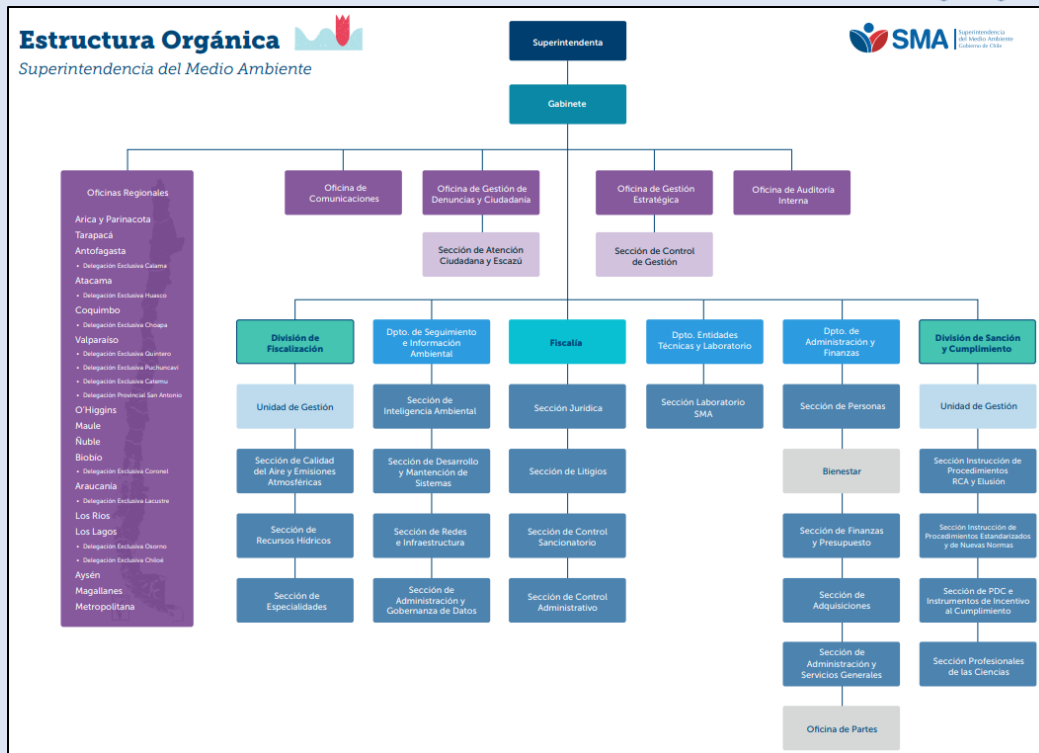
Estructura Orgánica
Superintendencia del Medio Ambiente

SMA Superintendencia del Medio Ambiente Gobierno de Chile

Superintendenta

Gabinete

Oficinas Regionales
Arica y Parinacota
Tarapacá
Antofagasta
• Delegación Exclusiva Calama
Atacama
• Delegación Exclusiva Huasco
Coquimbo
• Delegación Exclusiva Choapa
Valparaíso
• Delegación Exclusiva Quintero
• Delegación Exclusiva Puchuncaví
• Delegación Exclusiva Catemu
• Delegación Provincial San Antonio
O'Higgins
Maule
Ñuble
Biobío
• Delegación Exclusiva Coronel
Araucanía
• Delegación Exclusiva Lacustre
Los Ríos
Los Lagos
• Delegación Exclusiva Osorno
• Delegación Exclusiva Chiloé
Aysén
Magallanes
Metropolitana

Oficina de Comunicaciones

Oficina de Gestión de Denuncias y Ciudadanía
Sección de Atención Ciudadana y Escazú

Oficina de Gestión Estratégica
Sección de Control de Gestión

Oficina de Auditoría Interna

División de Fiscalización
Unidad de Gestión
Sección de Calidad del Aire y Emisiones Atmosféricas
Sección de Recursos Hídricos
Sección de Especialidades

Dpto. de Seguimiento e Información Ambiental
Sección de Inteligencia Ambiental
Sección de Desarrollo y Mantención de Sistemas
Sección de Redes e Infraestructura
Sección de Administración y Gobernanza de Datos

Fiscalía
Sección Jurídica
Sección de Litigios
Sección de Control Sancionatorio
Sección de Control Administrativo

Dpto. Entidades Técnicas y Laboratorio
Sección Laboratorio SMA

Dpto. de Administración y Finanzas
Sección de Personas
Bienestar
Sección de Finanzas y Presupuesto
Sección de Adquisiciones
Sección de Administración y Servicios Generales
Oficina de Partes

División de Sanción y Cumplimiento
Unidad de Gestión
Sección Instrucción de Procedimientos RCA y Elusión
Sección Instrucción de Procedimientos Estandarizados y de Nuevas Normas
Sección de PDC e Instrumentos de Incentivo al Cumplimiento
Sección Profesionales de las Ciencias